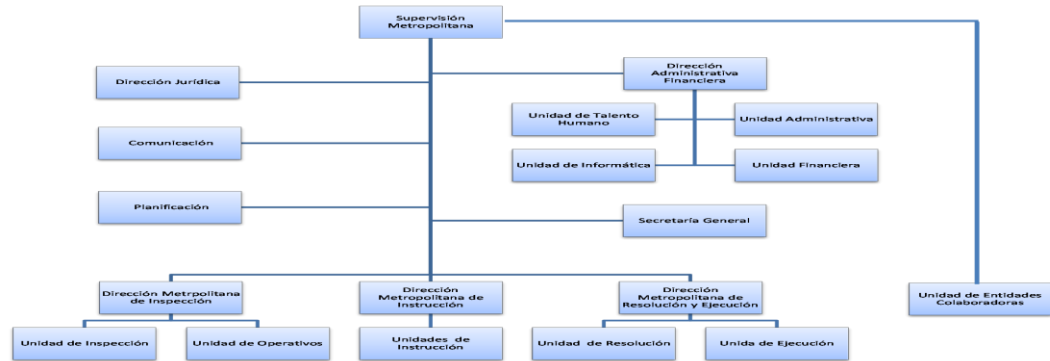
Supervisión Metropolitana

Dirección Jurídica

Comunicación

Planificación

Dirección Administrativa Financiera

Unidad de Talento Humano

Unidad Administrativa

Unidad de Informática

Unidad Financiera

Secretaría General

Dirección Metrpolitana de Inspección

Dirección Metropolitana de Instrucción

Dirección Metropolitana de Resolución y Ejecución

Unidad de Entidades Colaboradoras

Unidad de Inspección

Unidad de Operativos

Unidades de Instrucción

Unidad de Resolución

Unida de Ejecución